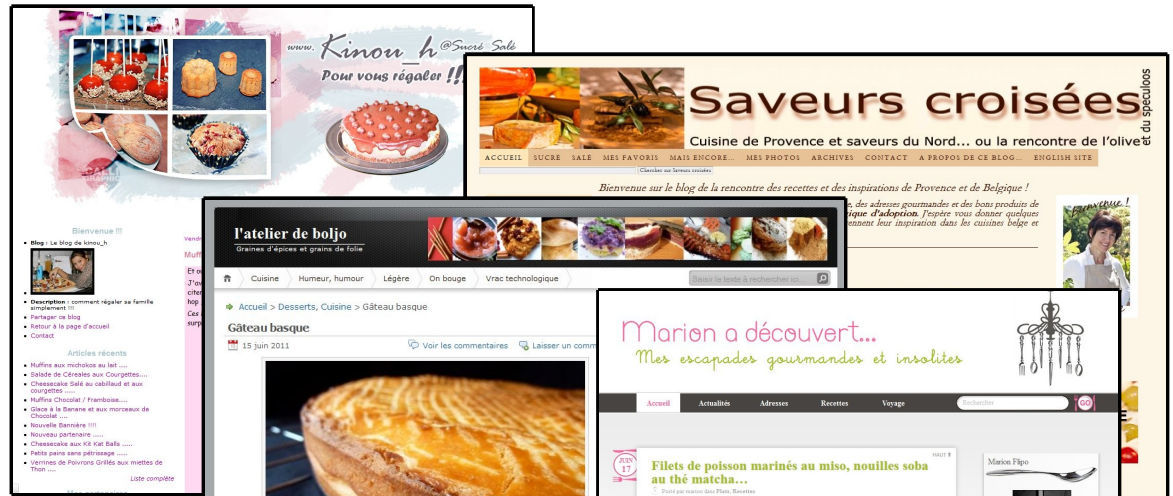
www. Kinou_h @Sucré Salé
Pour vous régaler !!!

Bienvenue !!!
Blog : Le blog de kinou_h
Description : comment régaler sa famille simplement !!!
Partager ce blog
Retour à la page d'accueil
Contact

Articles récents
Muffins aux michokos au lait .....
Salade de Céréales aux Courgettes....
Cheesecake Salé au cabillaud et aux courgettes .....
Muffins Chocolat / Framboise....
Glace à la Banane et aux morceaux de Chocolat ....
Nouvelle Bannière !!!!
Nouveau partenaire .....
Cheesecake aux Kit Kat Balls .....
Petits pains sans pétrissage .....
Verrines de Poivrons Grillés aux miettes de Thon .....
Liste complète

Saveurs croisées
et du speculoos
Cuisine de Provence et saveurs du Nord... ou la rencontre de l'olive
ACCUEIL | SUCRÉ | SALÉ | MES FAVORIS | MAIS ENCORE... | MES PHOTOS | ARCHIVES | CONTACT | A PROPOS DE CE BLOG... | ENGLISH SITE
Chercher sur Saveurs croisées
Bienvenue sur le blog de la rencontre des recettes et des inspirations de Provence et de Belgique !
, des adresses gourmandes et des bons produits de rique d'adoption. J'espère vous donner quelques nnent leur inspiration dans les cuisines belge et
Bienvenue !

l'atelier de boljo
Graines d'épices et grains de folie
Cuisine | Humeur, humour | Légère | On bouge | Vrac technologique
Saisir le texte à rechercher ici...
Accueil > Desserts, Cuisine > Gâteau basque
Gâteau basque
15 juin 2011
Voir les commentaires
Laisser un comm

Marion a découvert...
Mes escapades gourmandes et insolites
Accueil | Actualités | Adresses | Recettes | Voyage
Rechercher
GO
JUIN 17
Filets de poisson marinés au miso, nouilles soba au thé matcha...
Posté par marion dans Plats, Recettes
HAUT
Marion Flipo